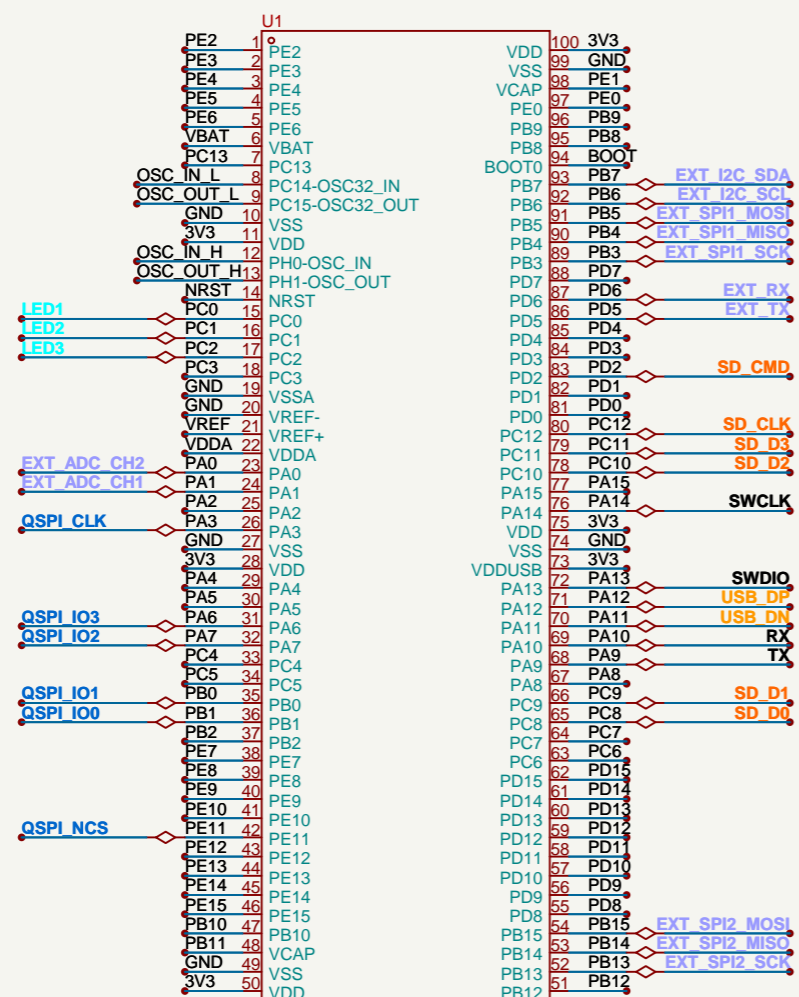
U1

PE2 1 PE2
PE3 2 PE3
PE4 3 PE4
PE5 4 PE5
PE6 5 PE6
VBAT 6 VBAT
PC13 7 PC13
OSC_IN_L 8 PC14-OSC32_IN
OSC_OUT_L 9 PC15-OSC32_OUT
GND 10 VSS
3V3 11 VDD
OSC_IN_H 12 PH0-OSC_IN
OSC_OUT_H 13 PH1-OSC_OUT
NRST 14 NRST
LED1 PC0 15 PC0
LED2 PC1 16 PC1
LED3 PC2 17 PC2
PC3 18 PC3
GND 19 VSSA
GND 20 VREF-
VREF 21 VREF+
VDDA 22 VDDA
EXT_ADC_CH2 PA0 23 PA0
EXT_ADC_CH1 PA1 24 PA1
PA2 25 PA2
QSPI_CLK PA3 26 PA3
GND 27 VSS
3V3 28 VDD
PA4 29 PA4
PA5 30 PA5
QSPI_IO3 PA6 31 PA6
QSPI_IO2 PA7 32 PA7
PC4 33 PC4
PC5 34 PC5
QSPI_IO1 PB0 35 PB0
QSPI_IO0 PB1 36 PB1
PB2 37 PB2
PE7 38 PE7
PE8 39 PE8
PE9 40 PE9
PE10 41 PE10
QSPI_NCS PE11 42 PE11
PE12 43 PE12
PE13 44 PE13
PE14 45 PE14
PE15 46 PE15
PB10 47 PB10
PB11 48 VCAP
GND 49 VSS
3V3 50 VDD

VDD 100 3V3
VSS 99 GND
VCAP 98 PE1
PE0 97 PE0
PB9 96 PB9
PB8 95 PB8
BOOT0 94 BOOT
PB7 93 PB7 EXT_I2C_SDA
PB6 92 PB6 EXT_I2C_SCL
PB5 91 PB5 EXT_SPI1_MOSI
PB4 90 PB4 EXT_SPI1_MISO
PB3 89 PB3 EXT_SPI1_SCK
PD7 88 PD7
PD6 87 PD6 EXT_RX
PD5 86 PD5 EXT_TX
PD4 85 PD4
PD3 84 PD3
PD2 83 PD2 SD_CMD
PD1 82 PD1
PD0 81 PD0
PC12 80 PC12 SD_CLK
PC11 79 PC11 SD_D3
PC10 78 PC10 SD_D2
PA15 77 PA15
PA14 76 PA14 SWCLK
VDD 75 3V3
VSS 74 GND
VDDUSB 73 3V3
PA13 72 PA13 SWDIO
PA12 71 PA12 USB_DP
PA11 70 PA11 USB_DN
PA10 69 PA10 RX
PA9 68 PA9 TX
PA8 67 PA8
PC9 66 PC9 SD_D1
PC8 65 PC8 SD_D0
PC7 64 PC7
PC6 63 PC6
PD15 62 PD15
PD14 61 PD14
PD13 60 PD13
PD12 59 PD12
PD11 58 PD11
PD10 57 PD10
PD9 56 PD9
PD8 55 PD8
PB15 54 PB15 EXT_SPI2_MOSI
PB14 53 PB14 EXT_SPI2_MISO
PB13 52 PB13 EXT_SPI2_SCK
PB12 51 PB12